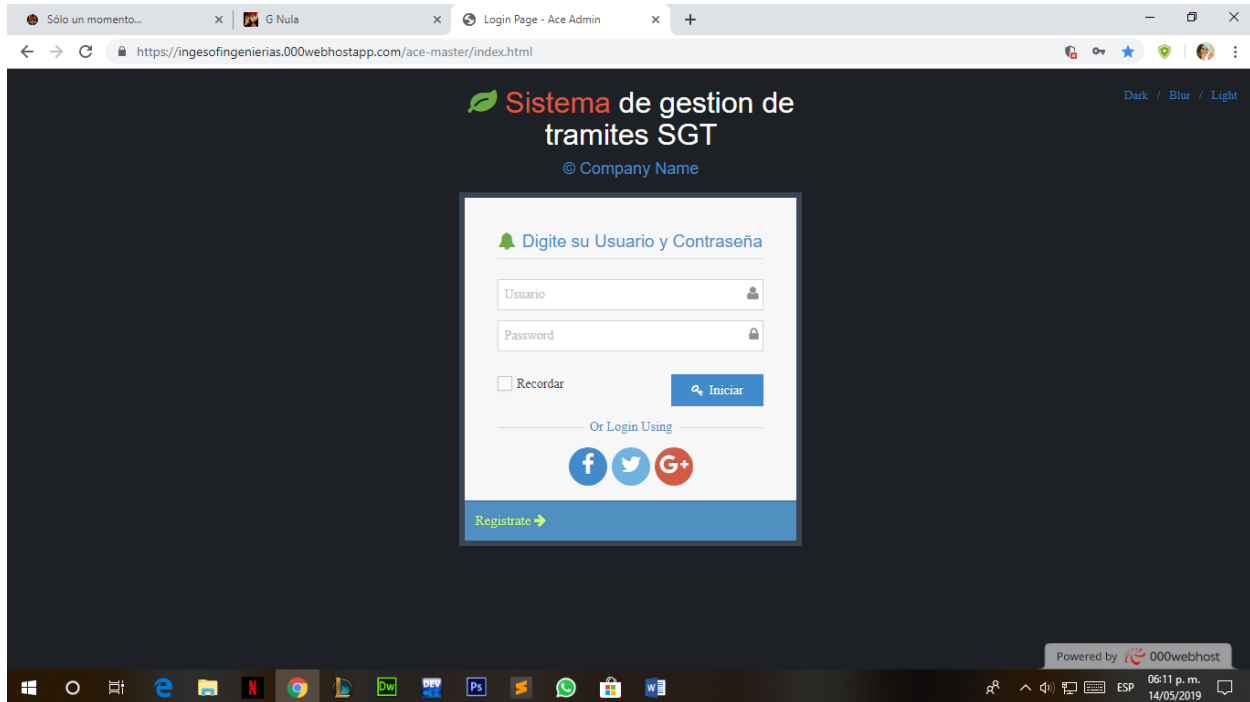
Sólo un momento... ×
G Nula ×
Login Page - Ace Admin ×
+

https://ingesofingenierias.000webhostapp.com/ace-master/index.html

Dark / Blur / Light

Sistema de gestion de tramites SGT

© Company Name

Digite su Usuario y Contraseña

Usuario

Password

Recordar

Iniciar

Or Login Using

Registrate

Powered by 000webhost

ESP
06:11 p. m.
14/05/2019